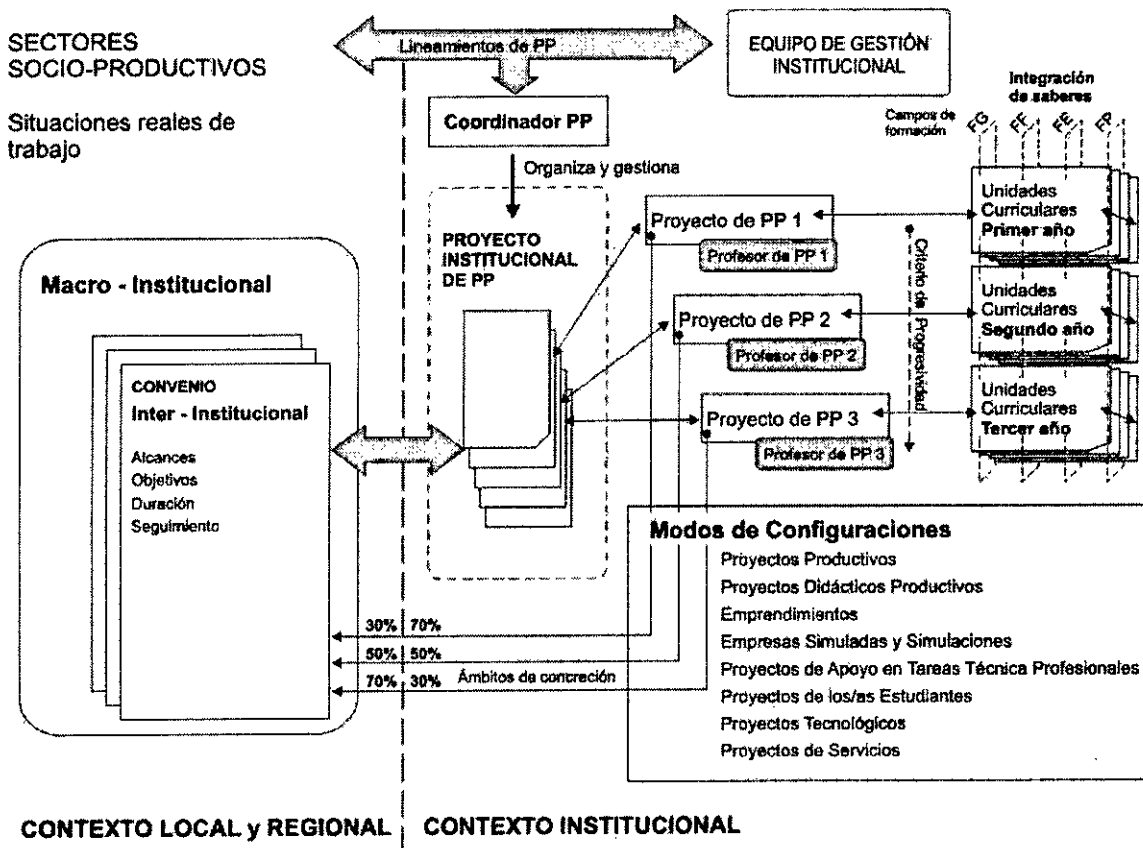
SECTORES SOCIO-PRODUCTIVOS

Situaciones reales de trabajo

Lineamientos de PP

EQUIPO DE GESTIÓN INSTITUCIONAL

Coordinador PP

Organiza y gestiona

Integración de saberes

Campos de formación

FG FF FE FP

PROYECTO INSTITUCIONAL DE PP

Proyecto de PP 1

Profesor de PP 1

Unidades Curriculares Primer año

Criterio de Progresividad

Proyecto de PP 2

Profesor de PP 2

Unidades Curriculares Segundo año

Proyecto de PP 3

Profesor de PP 3

Unidades Curriculares Tercer año

Macro - Institucional

CONVENIO
Inter - Institucional

Alcances
Objetivos
Duración
Seguimiento

Modos de Configuraciones

Proyectos Productivos
Proyectos Didácticos Productivos
Emprendimientos
Empresas Simuladas y Simulaciones
Proyectos de Apoyo en Tareas Técnica Profesionales
Proyectos de los/as Estudiantes
Proyectos Tecnológicos
Proyectos de Servicios

30% | 70%
50% | 50%
70% | 30% Ámbitos de concreción

CONTEXTO LOCAL y REGIONAL

CONTEXTO INSTITUCIONAL